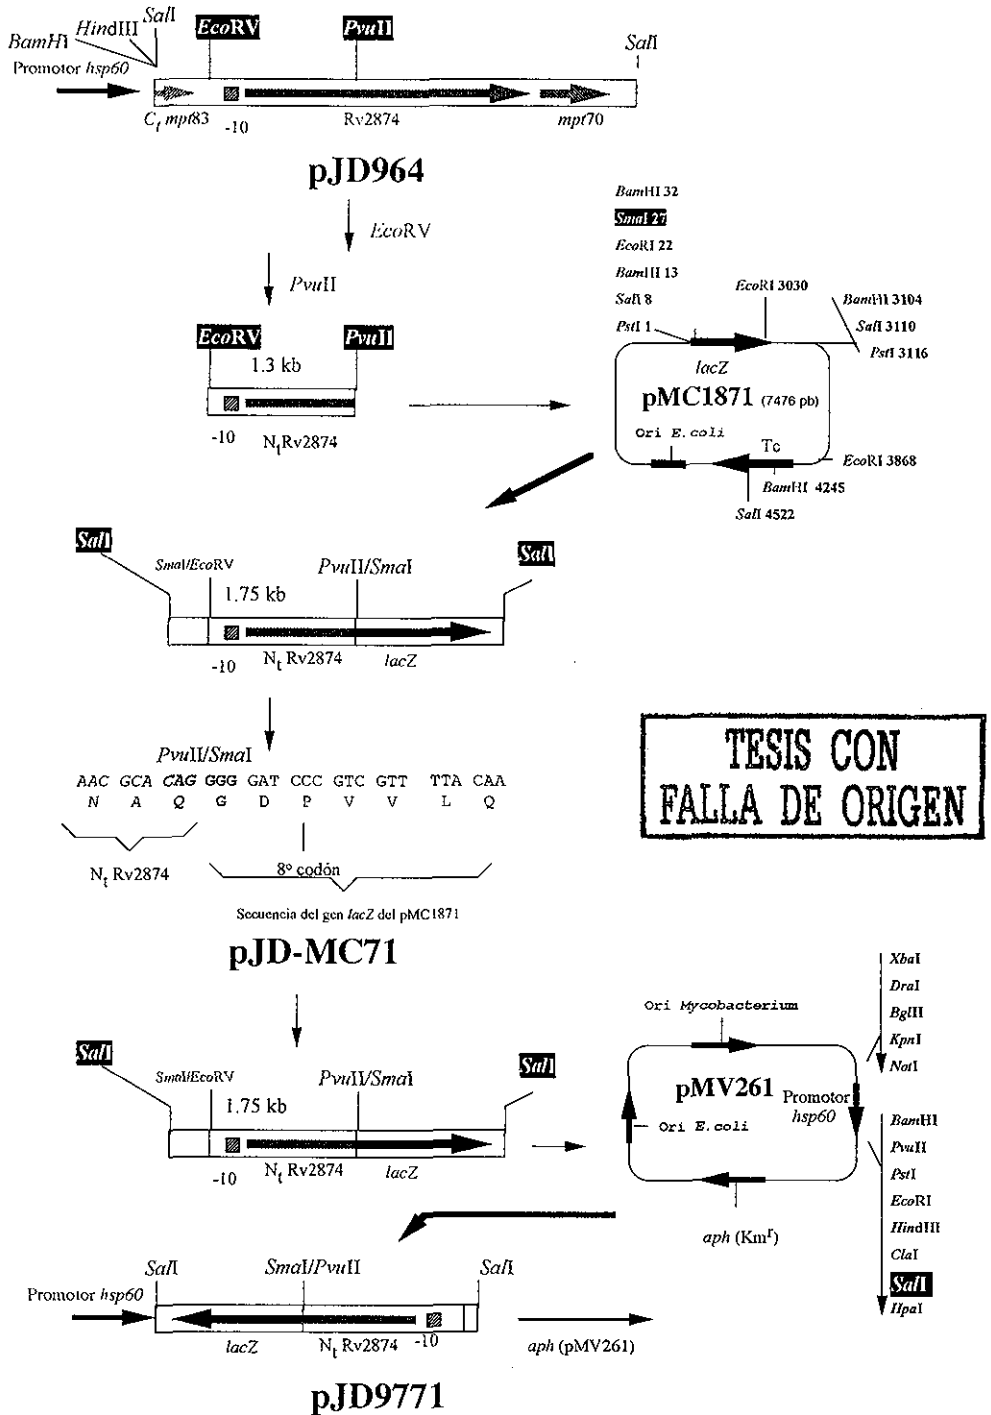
BamHI HindIII SalI EcoRV PvuII SalI

Promotor hsp60

$C_t$ mpt83 -10 Rv2874 mpt70

pJD964

EcoRV

PvuII

EcoRV PvuII

1.3 kb

-10 $N_t$Rv2874

BamHI 32
SmaI 27
EcoRI 22
BamHI 13
SalI 8
PstI 1

EcoRI 3030

BamHI 3104
SalI 3110
PstI 3116

lacZ

pMC1871 (7476 pb)

Ori E. coli

Tc

EcoRI 3868

BamHI 4245

SalI 4522

SalI SmaI/EcoRV PvuII/SmaI SalI

1.75 kb

-10 $N_t$ Rv2874 lacZ

PvuII/SmaI

AAC GCA CAG GGG GAT CCC GTC GTT TTA CAA
N A Q G D P V V L Q

$N_t$ Rv2874

8º codón

Secuencia del gen lacZ del pMC1871

TESIS CON FALLA DE ORIGEN

pJD-MC71

SalI SmaI/EcoRV PvuII/SmaI SalI

1.75 kb

-10 $N_t$ Rv2874 lacZ

Ori Mycobacterium

pMV261

Promotor hsp60

Ori E. coli

aph (Km$^r$)

XbaI
DraI
BglII
KpnI
NotI

BamHI
PvuII
PstI
EcoRI
HindIII
ClaI
SalI
HpaI

SalI SmaI/PvuII SalI

Promotor hsp60

lacZ $N_t$ Rv2874 -10

aph (pMV261)

pJD9771